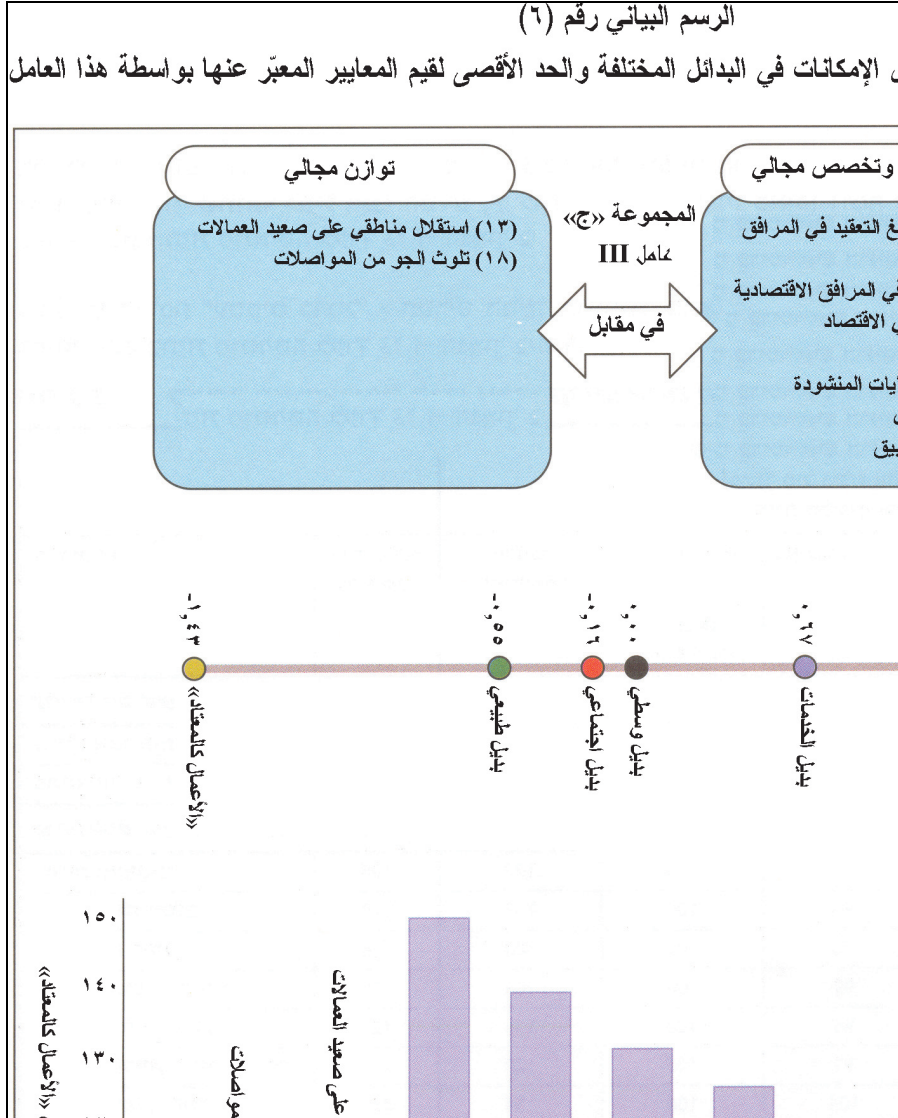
الرسم البياني رقم (٦)

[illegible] الإمكانات في البدائل المختلفة والحد الأقصى لقيم المعايير المعبّر عنها بواسطة هذا العامل

توازن مجالي

(١٣) استقلال مناطقي على صعيد العمالات
(١٨) تلوث الجو من المواصلات

المجموعة «ج»
عامل III

في مقابل

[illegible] وتخصص مجالي

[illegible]غ التعقيد في المرافق
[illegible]ي المرافق الاقتصادية
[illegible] الاقتصاد
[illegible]ايات المنشودة
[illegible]
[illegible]يق

-١,٤٣
«الأعمال كالمعتاد»

-٠,٥٥
بديل طبيعي

-٠,١٦
بديل اجتماعي

٠,٠٠
بديل وسطي

٠,٦٧
بديل الخدمات

١٥٠
١٤٠
١٣٠

«الأعمال كالمعتاد»

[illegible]مواصلات

على صعيد العمالات